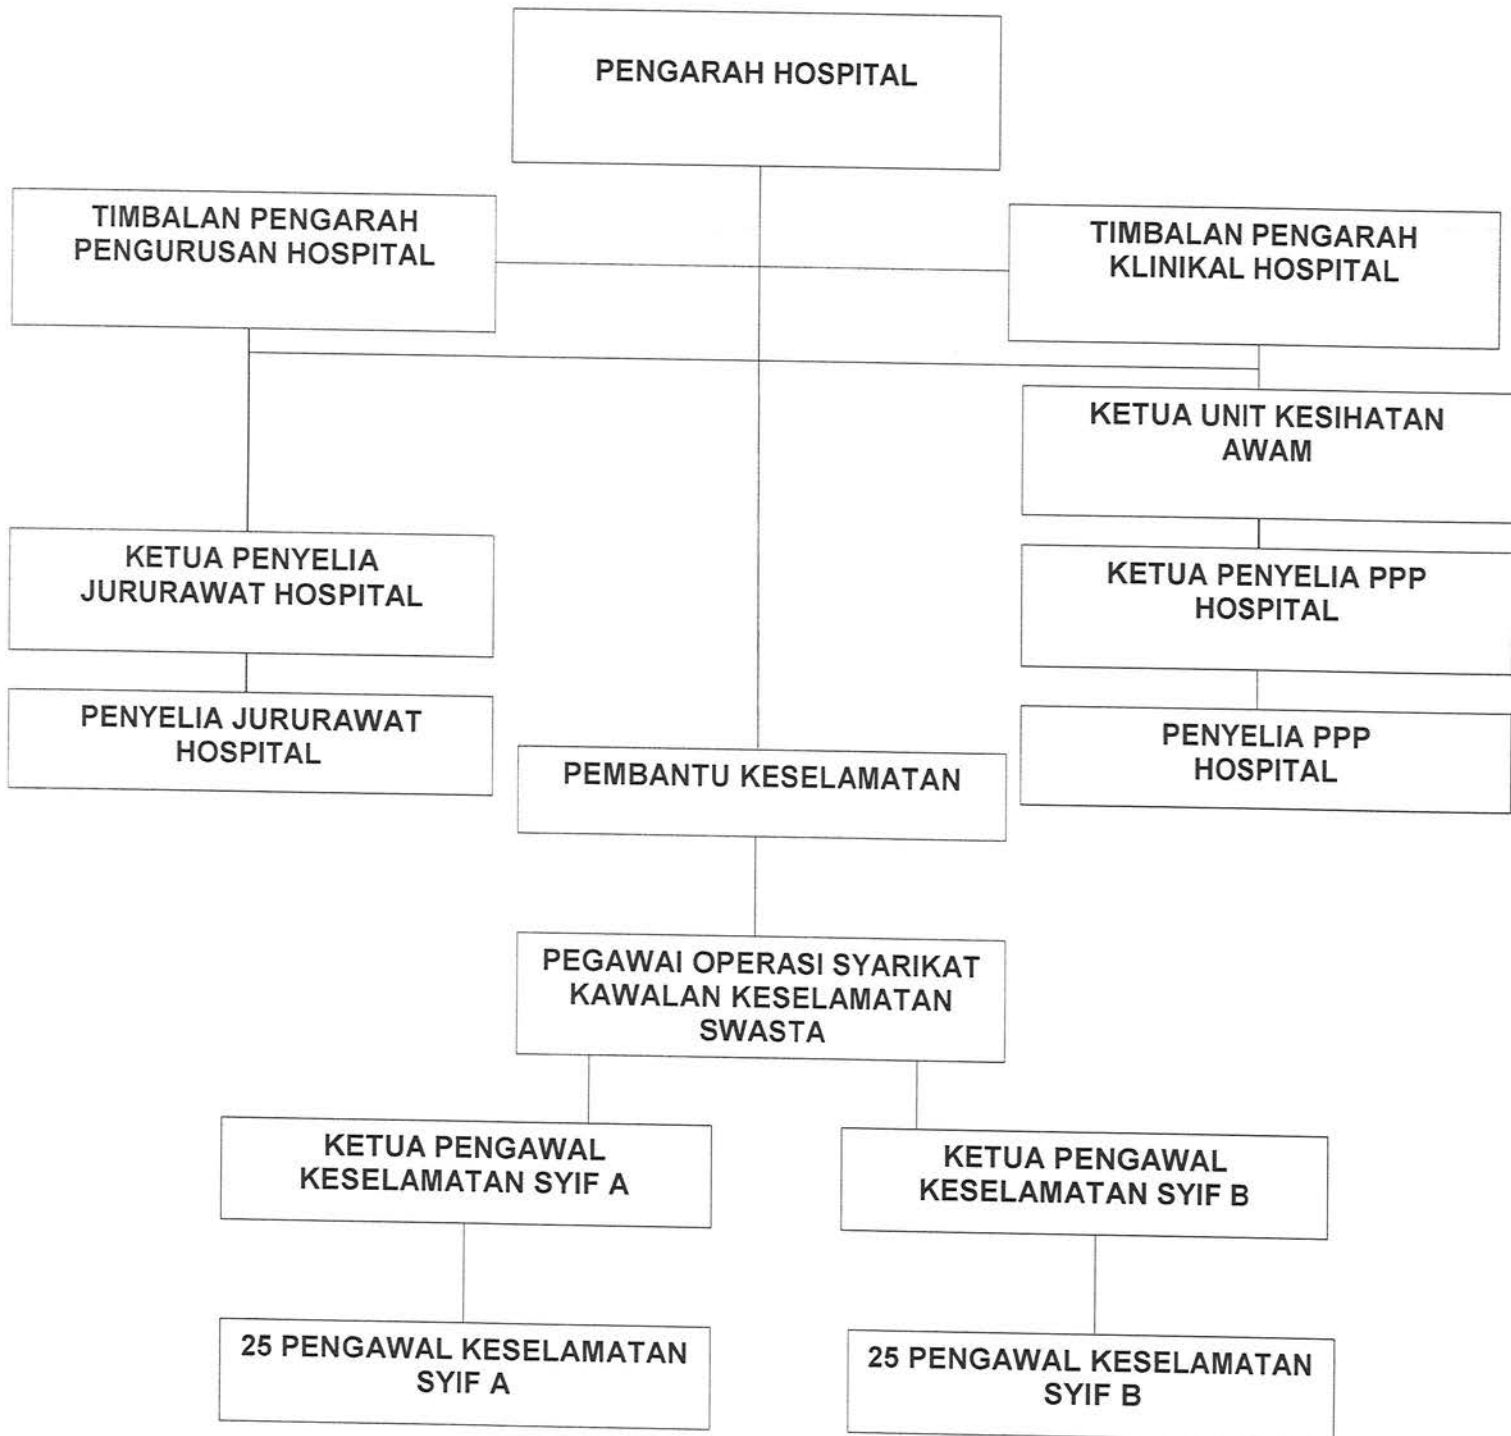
PENGARAH HOSPITAL

TIMBALAN PENGARAH PENGURUSAN HOSPITAL

TIMBALAN PENGARAH KLINIKAL HOSPITAL

KETUA UNIT KESIHATAN AWAM

KETUA PENYELIA JURURAWAT HOSPITAL

KETUA PENYELIA PPP HOSPITAL

PENYELIA JURURAWAT HOSPITAL

PENYELIA PPP HOSPITAL

PEMBANTU KESELAMATAN

PEGAWAI OPERASI SYARIKAT KAWALAN KESELAMATAN SWASTA

KETUA PENGAWAL KESELAMATAN SYIF A

KETUA PENGAWAL KESELAMATAN SYIF B

25 PENGAWAL KESELAMATAN SYIF A

25 PENGAWAL KESELAMATAN SYIF B